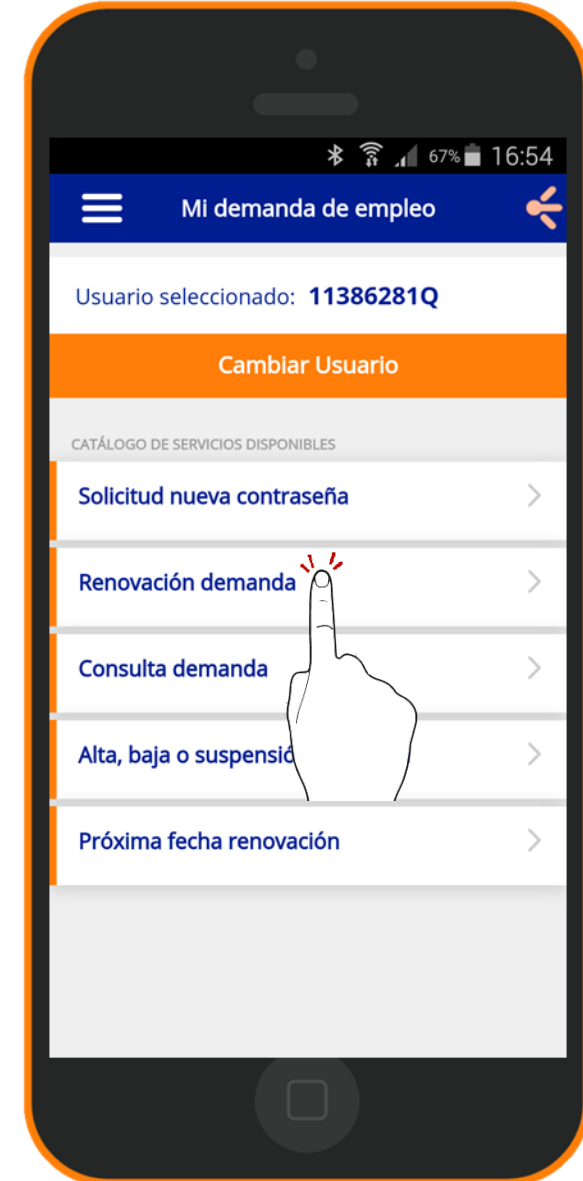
67% 16:54

Mi demanda de empleo

Usuario seleccionado: 11386281Q

Cambiar Usuario

CATÁLOGO DE SERVICIOS DISPONIBLES

Solicitud nueva contraseña

Renovación demanda

Consulta demanda

Alta, baja o suspensió

Próxima fecha renovación